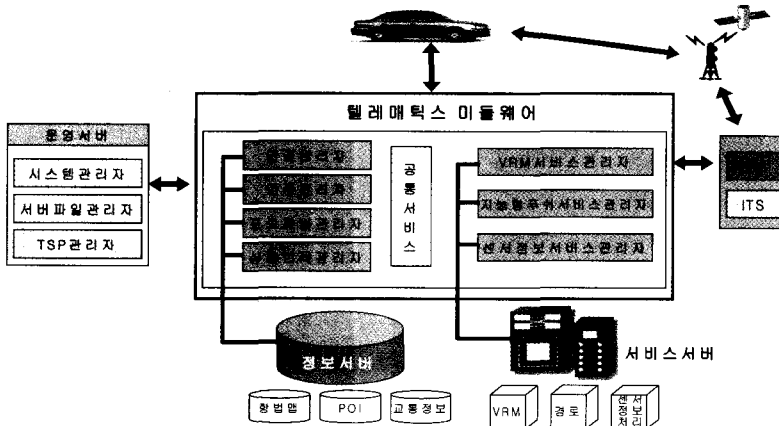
텔레매틱스 미들웨어

운영서버

시스템관리자

서버파일관리자

TSP관리자

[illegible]

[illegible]

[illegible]

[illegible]

공통서비스

VRM서비스관리자

지능형추위서비스관리자

센서정보서비스관리자

ITS

정보서버

항법맵

POI

교통정보

서비스서버

VRM

경로

센서정보처리